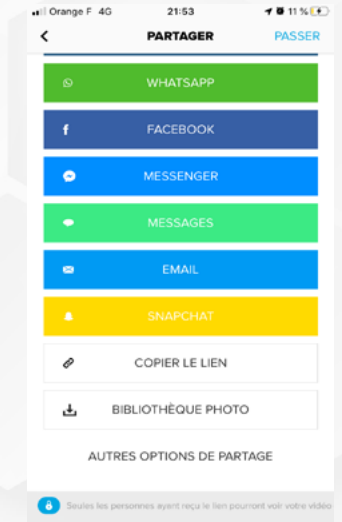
Orange F 4G 21:53 11 %

<
PARTAGER
PASSER

WHATSAPP

FACEBOOK

MESSENGER

MESSAGES

EMAIL

SNAPCHAT

COPIER LE LIEN

BIBLIOTHÈQUE PHOTO

AUTRES OPTIONS DE PARTAGE

Seules les personnes ayant reçu le lien pourront voir votre vidéo